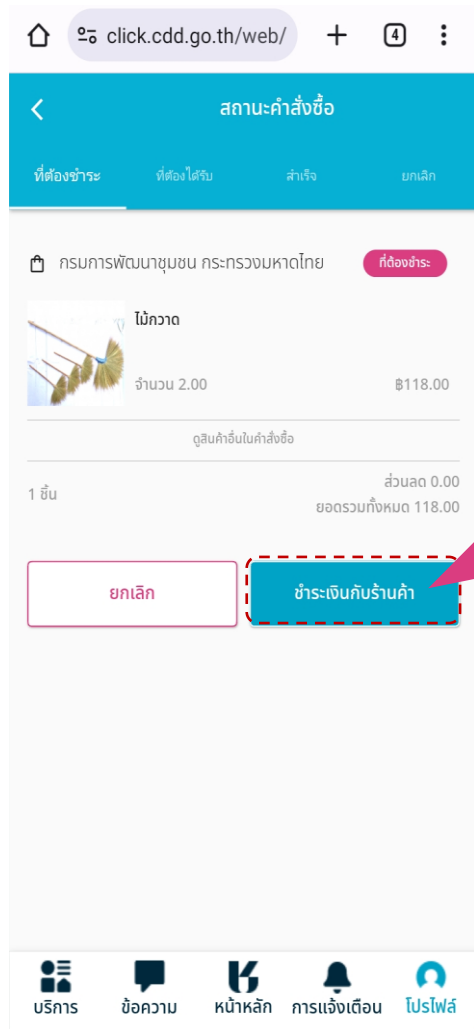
click.cdd.go.th/web/

4

สถานะคำสั่งซื้อ

ที่ต้องชำระ

ที่ต้องได้รับ

สำเร็จ

ยกเลิก

กรมการพัฒนาชุมชน กระทรวงมหาดไทย

ที่ต้องชำระ

ไม้กวาด

จำนวน 2.00

฿118.00

ดูสินค้าอื่นในคำสั่งซื้อ

1 ชิ้น

ส่วนลด 0.00
ยอดรวมทั้งหมด 118.00

ยกเลิก

ชำระเงินกับร้านค้า

บริการ

ข้อความ

หน้าหลัก

การแจ้งเตือน

โปรไฟล์